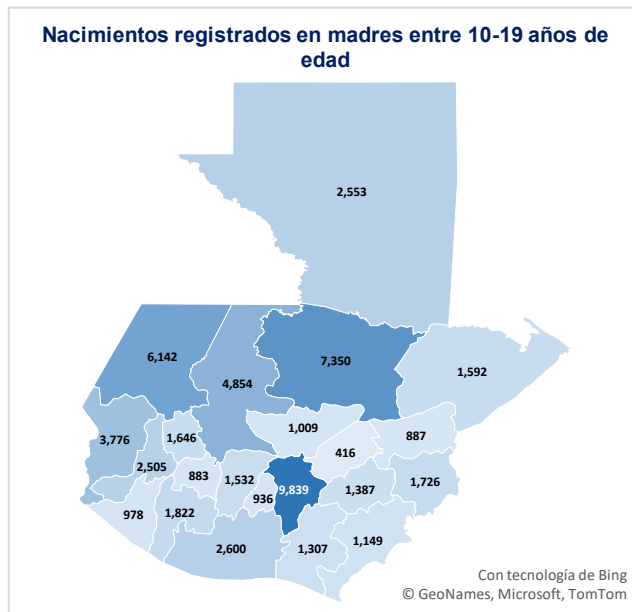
Nacimientos registrados en madres entre 10-19 años de edad

2,553

6,142

4,854

7,350

1,592

3,776

1,646

1,009

416

887

2,505

883

1,532

9,839

1,387

1,726

936

978

1,822

2,600

1,307

1,149

Con tecnología de Bing
© GeoNames, Microsoft, TomTom